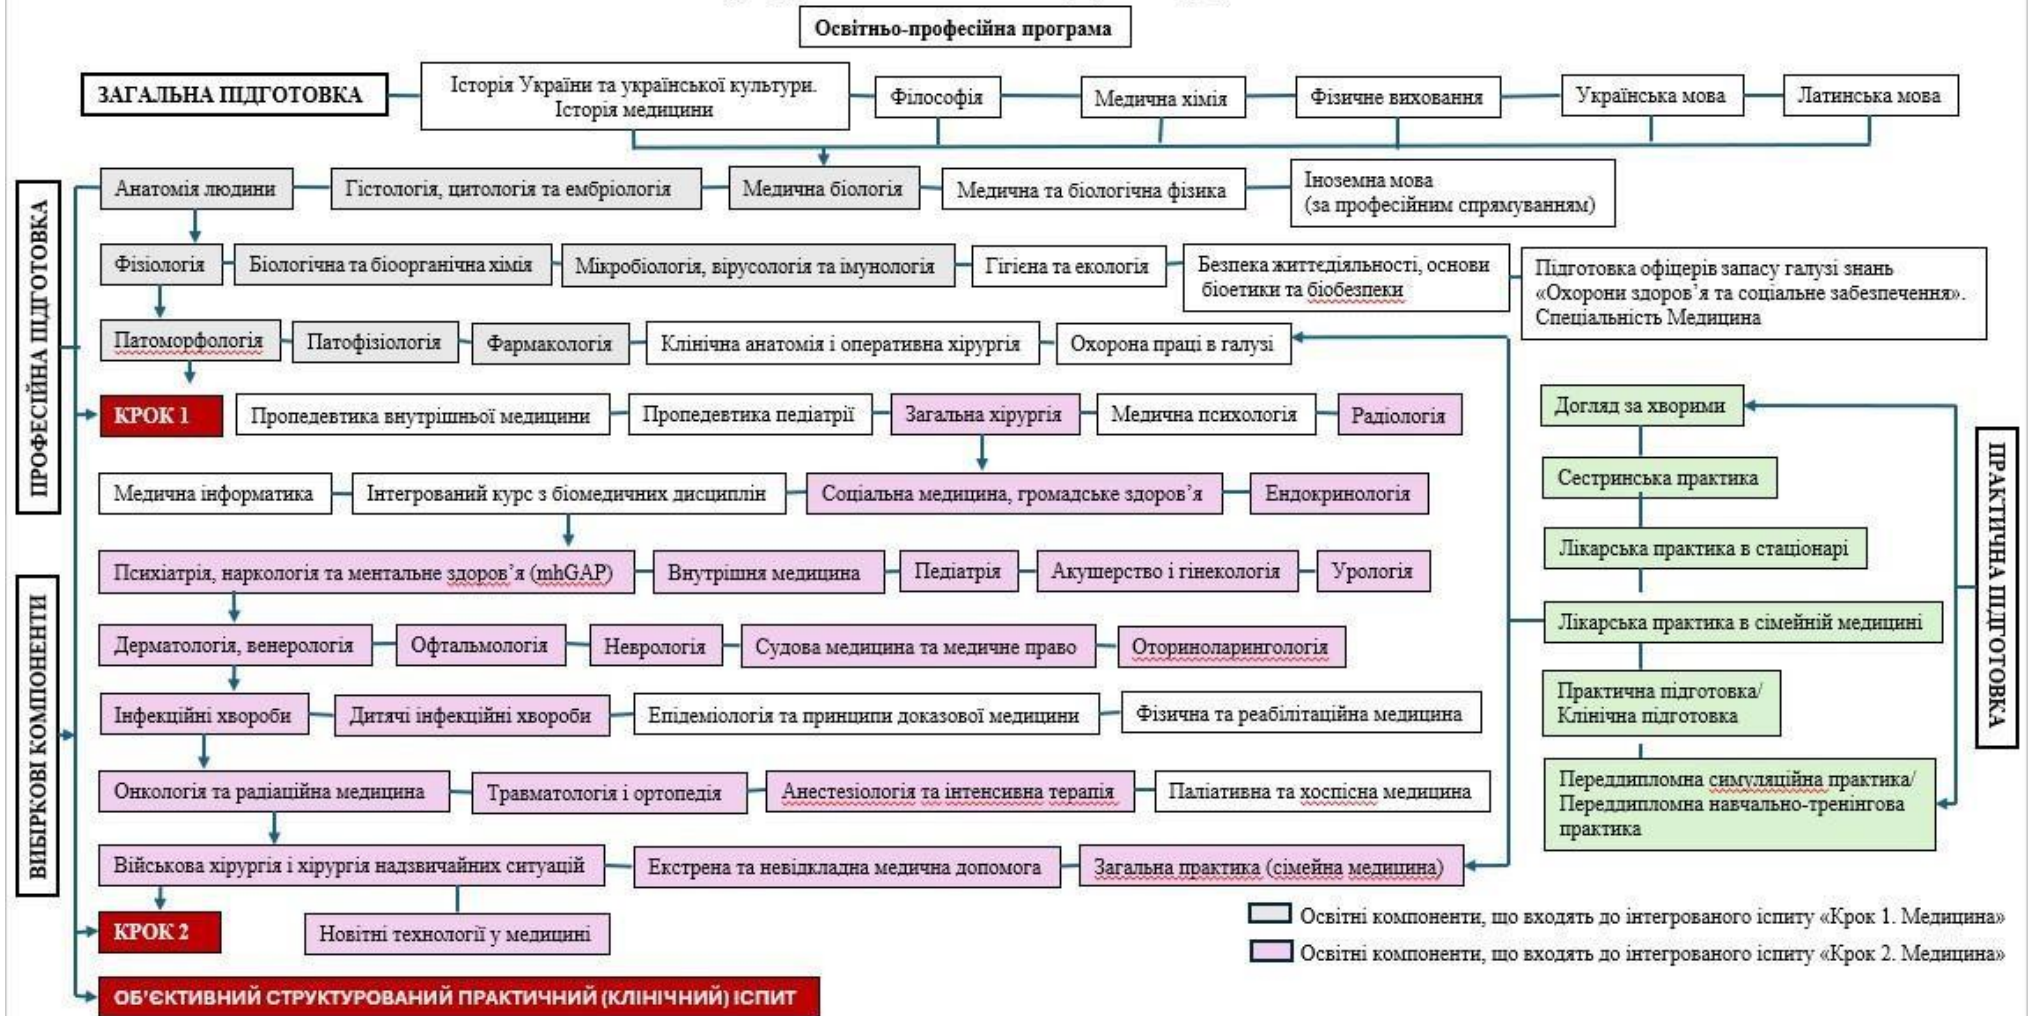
Освітньо-професійна програма

ЗАГАЛЬНА ПІДГОТОВКА

Історія України та української культури. Історія медицини

Філософія

Медична хімія

Фізичне виховання

Українська мова

Латинська мова

ПРОФЕСІЙНА ПІДГОТОВКА

Анатомія людини

Гістологія, цитологія та ембріологія

Медична біологія

Медична та біологічна фізика

Іноземна мова (за професійним спрямуванням)

Фізіологія

Біологічна та біоорганічна хімія

Мікробіологія, вірусологія та імунологія

Гігієна та екологія

Безпека життєдіяльності, основи біоетики та біобезпеки

Підготовка офіцерів запасу галузі знань «Охорони здоров'я та соціальне забезпечення». Спеціальність Медицина

Патоморфологія

Патофізіологія

Фармакологія

Клінічна анатомія і оперативна хірургія

Охорона праці в галузі

КРОК 1

Пропедевтика внутрішньої медицини

Пропедевтика педіатрії

Загальна хірургія

Медична психологія

Радіологія

Медична інформатика

Інтегрований курс з біомедичних дисциплін

Соціальна медицина, громадське здоров'я

Ендокринологія

Психіатрія, наркологія та ментальне здоров'я (mhGAP)

Внутрішня медицина

Педіатрія

Акушерство і гінекологія

Урологія

Дерматологія, венерологія

Офтальмологія

Неврологія

Судова медицина та медичне право

Оториноларингологія

Інфекційні хвороби

Дитячі інфекційні хвороби

Епідеміологія та принципи доказової медицини

Фізична та реабілітаційна медицина

Онкологія та радіаційна медицина

Травматологія і ортопедія

Анестезіологія та інтенсивна терапія

Паліативна та хоспісна медицина

Військова хірургія і хірургія надзвичайних ситуацій

Екстрена та невідкладна медична допомога

Загальна практика (сімейна медицина)

КРОК 2

Новітні технології у медицині

ОБ'ЄКТИВНИЙ СТРУКТУРОВАНИЙ ПРАКТИЧНИЙ (КЛІНІЧНИЙ) ІСПИТ

ВИБІРКОВІ КОМПОНЕНТИ

ПРАКТИЧНА ПІДГОТОВКА

Догляд за хворими

Сестринська практика

Лікарська практика в стаціонарі

Лікарська практика в сімейній медицині

Практична підготовка/ Клінічна підготовка

Переддипломна симуляційна практика/ Переддипломна навчально-тренінгова практика

Освітні компоненти, що входять до інтегрованого іспиту «Крок 1. Медицина»

Освітні компоненти, що входять до інтегрованого іспиту «Крок 2. Медицина»